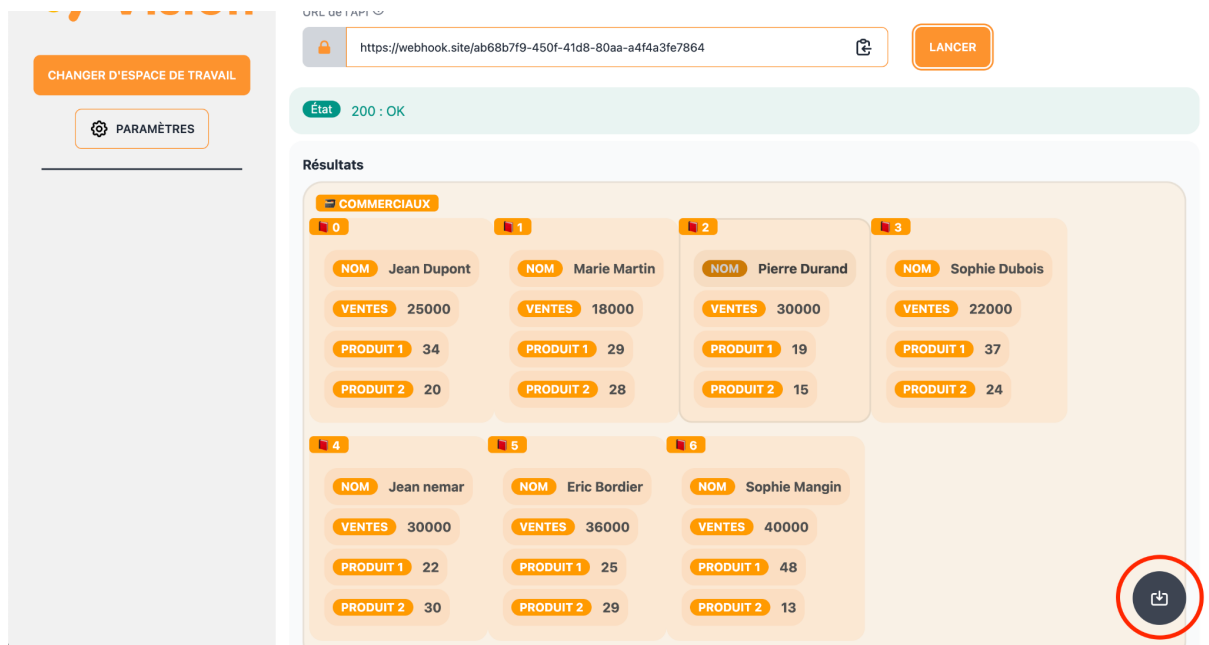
URL de l'API

https://webhook.site/ab68b7f9-450f-41d8-80aa-a4f4a3fe7864

LANCER

CHANGER D'ESPACE DE TRAVAIL

PARAMÈTRES

État 200 : OK

Résultats

COMMERCIAUX

0
NOM Jean Dupont
VENTES 25000
PRODUIT 1 34
PRODUIT 2 20

1
NOM Marie Martin
VENTES 18000
PRODUIT 1 29
PRODUIT 2 28

2
NOM Pierre Durand
VENTES 30000
PRODUIT 1 19
PRODUIT 2 15

3
NOM Sophie Dubois
VENTES 22000
PRODUIT 1 37
PRODUIT 2 24

4
NOM Jean nemar
VENTES 30000
PRODUIT 1 22
PRODUIT 2 30

5
NOM Eric Bordier
VENTES 36000
PRODUIT 1 25
PRODUIT 2 29

6
NOM Sophie Mangin
VENTES 40000
PRODUIT 1 48
PRODUIT 2 13